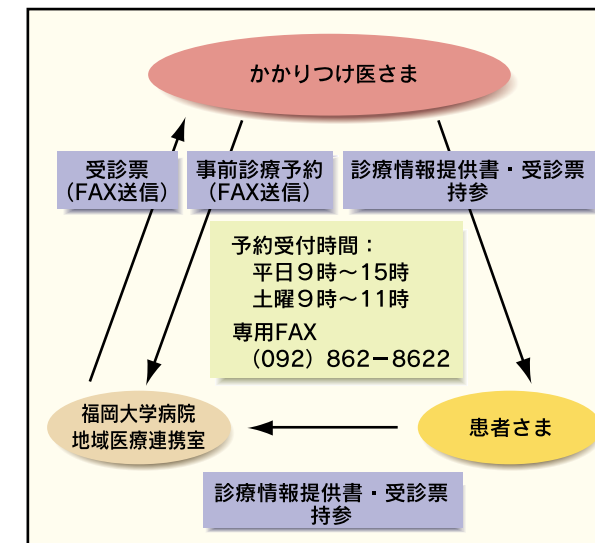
かかりつけ医さま

受診票
（FAX送信）

事前診療予約
（FAX送信）

診療情報提供書・受診票
持参

予約受付時間：
平日９時～15時
土曜９時～11時
専用FAX
（092）862−8622

福岡大学病院
地域医療連携室

患者さま

診療情報提供書・受診票
持参